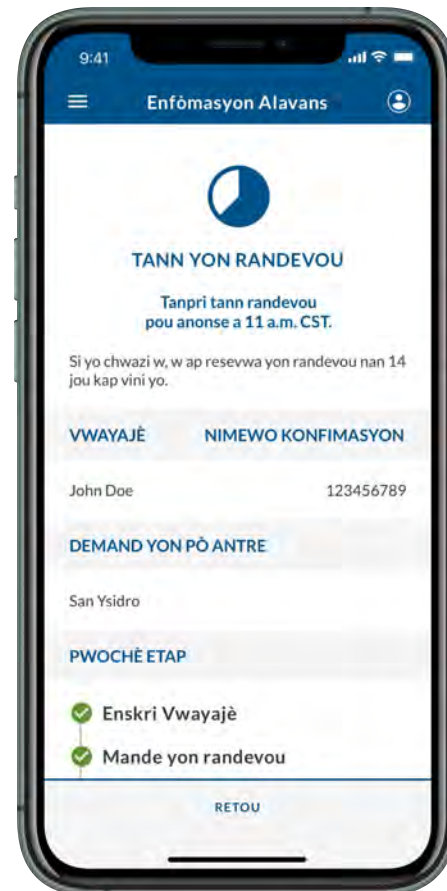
9:41

Enfòmasyon Alavans

TANN YON RANDEVOU

Tanpri tann randevou pou anonse a 11 a.m. CST.

Si yo chwazi w, w ap resevwa yon randevou nan 14 jou kap vini yo.

VWAYAJÈ

NIMEWO KONFIMASYON

John Doe

123456789

DEMAND YON PÒ ANTRE

San Ysidro

PWOCHÈ ETAP

Enskri Vwayajè

Mande yon randevou

RETOU